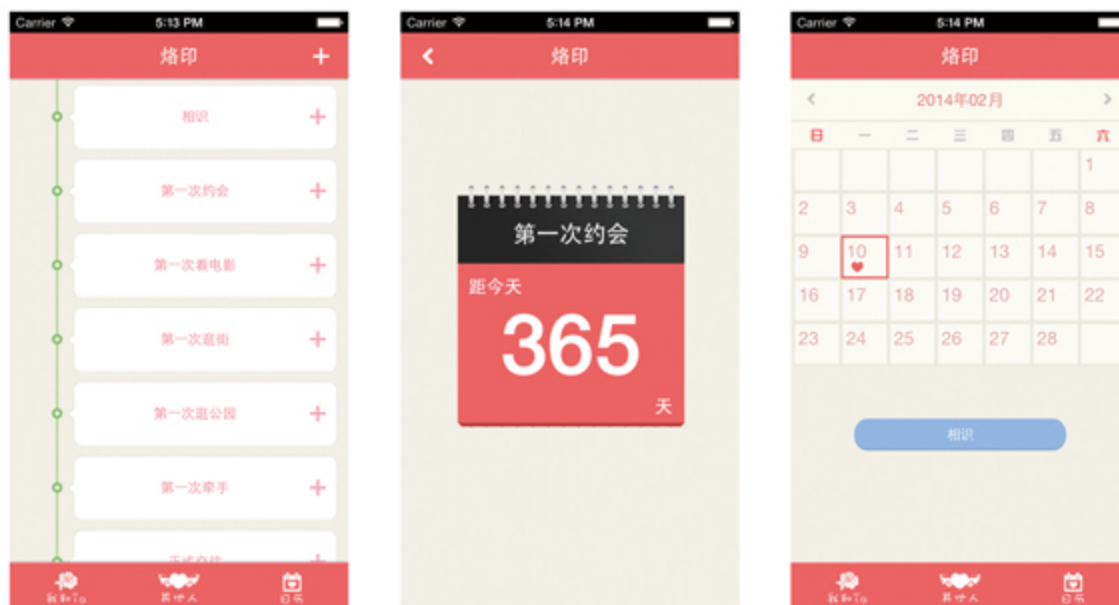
Carrier 5:13 PM
烙印 +
相识 +
第一次约会 +
第一次看电影 +
第一次逛街 +
第一次逛公园 +
第一次牵手 +
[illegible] +
我和Ta 其他人 日历

Carrier 5:14 PM
烙印
第一次约会
距今天
365
天

Carrier 5:14 PM
烙印
2014年02月
日 一 二 三 四 五 六

|  |  |  |  |  |  |  |
|---|---|---|---|---|---|---|
|  |  |  |  |  |  | 1 |
| 2 | 3 | 4 | 5 | 6 | 7 | 8 |
| 9 | 10 | 11 | 12 | 13 | 14 | 15 |
| 16 | 17 | 18 | 19 | 20 | 21 | 22 |
| 23 | 24 | 25 | 26 | 27 | 28 |  |

相识
我和Ta 其他人 日历